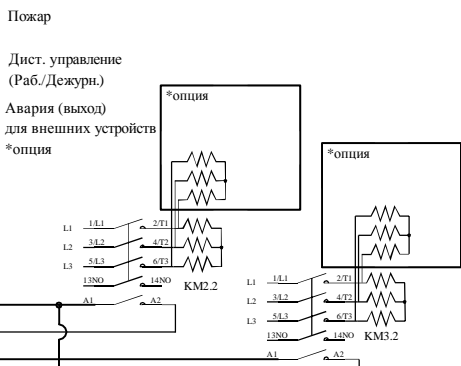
Пожар

Дист. управление
(Раб./Дежурн.)

Авария (выход)
для внешних устройств
*опция

*опция

*опция

L1 1/L1 2/T1
L2 3/L2 4/T2
L3 5/L3 6/T3
13NO 14NO
A1 A2
KM2.2

L1 1/L1 2/T1
L2 3/L2 4/T2
L3 5/L3 6/T3
13NO 14NO
A1 A2
KM3.2